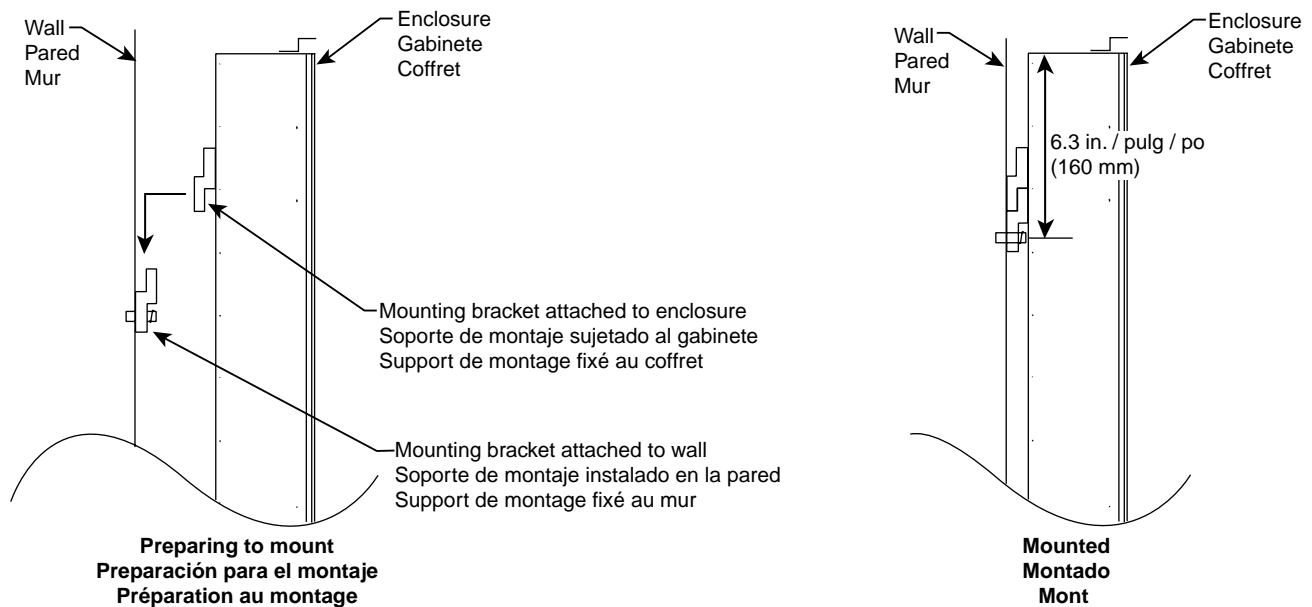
Wall
Pared
Mur

Enclosure
Gabinete
Coffret

Mounting bracket attached to enclosure
Soporte de montaje sujetado al gabinete
Support de montage fixé au coffret

Mounting bracket attached to wall
Soporte de montaje instalado en la pared
Support de montage fixé au mur

**Preparing to mount**
**Preparación para el montaje**
**Préparation au montage**

Wall
Pared
Mur

Enclosure
Gabinete
Coffret

6.3 in. / pulg / po
(160 mm)

**Mounted**
**Montado**
**Mont**